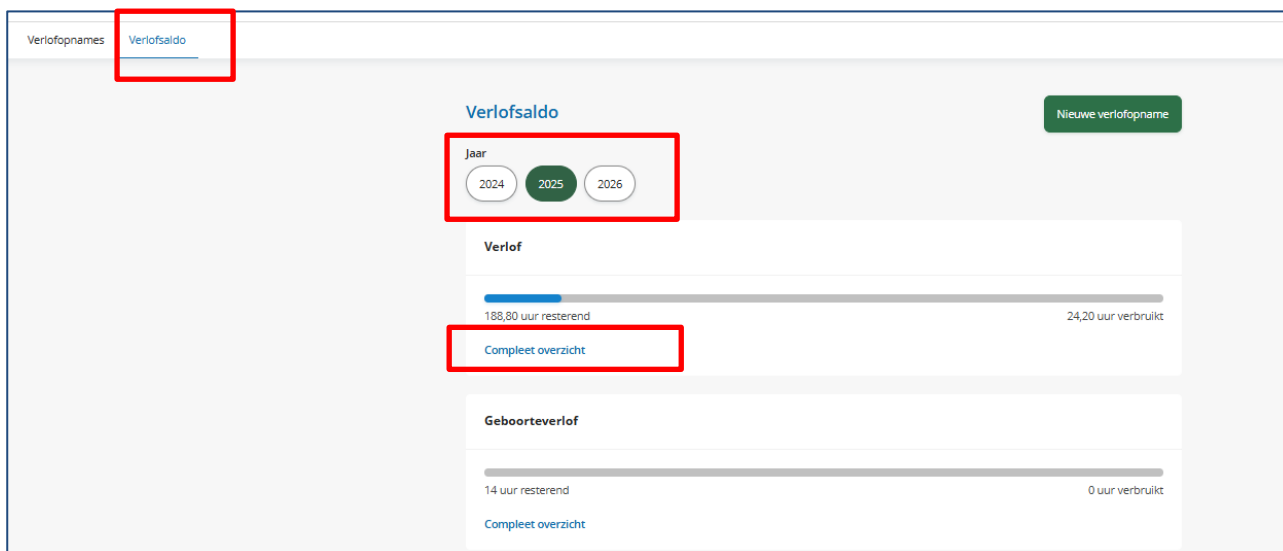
Verlofopnames Verlofsaldo

Verlofsaldo

Nieuwe verlofopname

Jaar

2024 2025 2026

Verlof

188,80 uur resterend

24,20 uur verbruikt

Compleet overzicht

Geboorteverlof

14 uur resterend

0 uur verbruikt

Compleet overzicht